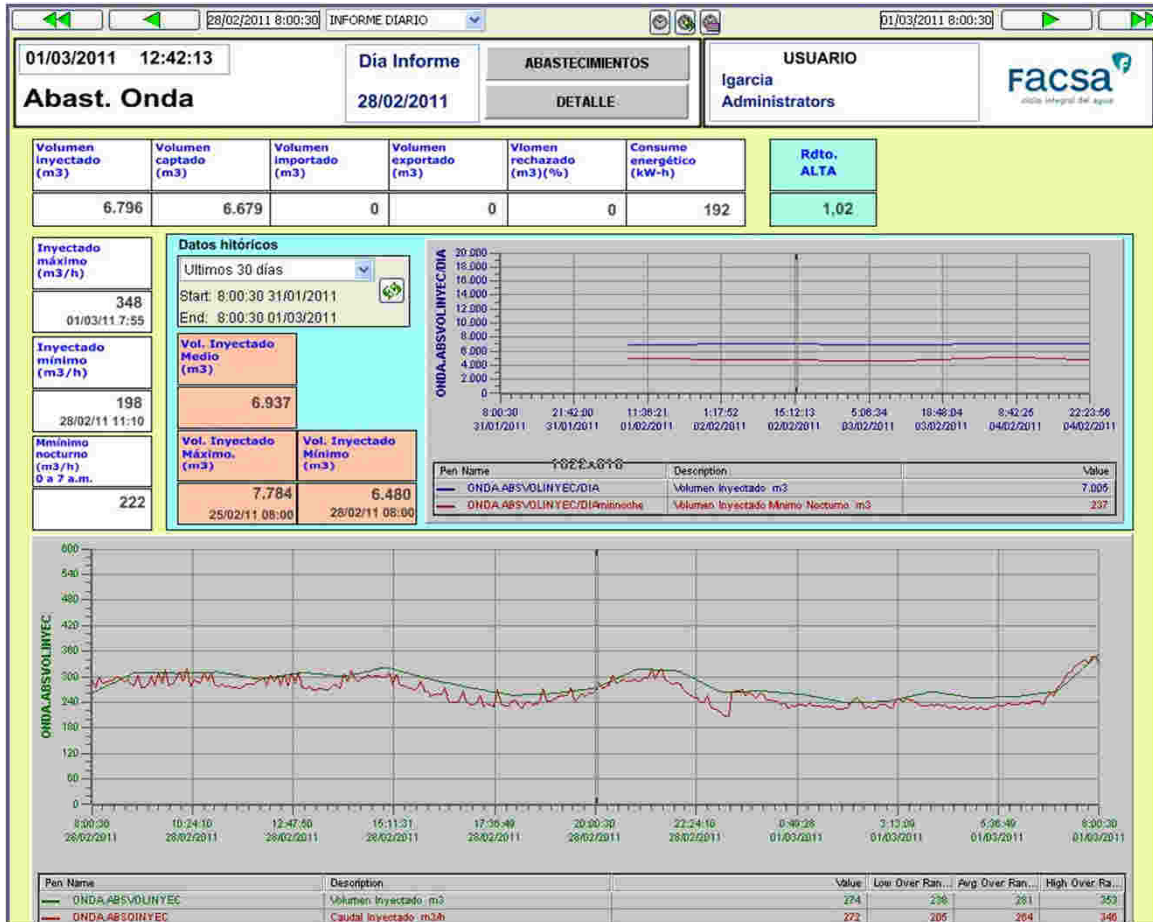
28/02/2011 8:00:30 INFORME DIARIO

01/03/2011 8:00:30

01/03/2011 12:42:13

Abast. Onda

Dia Informe

28/02/2011

ABASTECIMIENTOS

DETALLE

USUARIO

lgarcia

Administrators

Facsa

ciclo integral del agua

| Volumen inyectado (m3) | Volumen captado (m3) | Volumen importado (m3) | Volumen exportado (m3) | Vlomen rechazado (m3)(%) | Consumo energético (kW-h) |
|---|---|---|---|---|---|
| 6.796 | 6.679 | 0 | 0 | 0 | 192 |

Rdto. ALTA

1,02

Inyectado máximo (m3/h)

348

01/03/11 7:55

Inyectado mínimo (m3/h)

198

28/02/11 11:10

Mmínimo nocturno (m3/h) 0 a 7 a.m.

222

Datos hitóricos

Ultimos 30 días

Start: 8:00:30 31/01/2011

End: 8:00:30 01/03/2011

Vol. Inyectado Medio (m3)

6.937

Vol. Inyectado Máximo. (m3)

7.784

25/02/11 08:00

Vol. Inyectado Mínimo (m3)

6.480

28/02/11 08:00

ONDA.ABSVOLINYEC/DIA

20.000 18.000 16.000 14.000 12.000 10.000 8.000 6.000 4.000 2.000 0

8:00:30 31/01/2011 | 21:42:00 31/01/2011 | 11:36:21 01/02/2011 | 1:17:52 02/02/2011 | 15:12:13 02/02/2011 | 5:06:34 03/02/2011 | 18:48:04 03/02/2011 | 8:42:25 04/02/2011 | 22:23:56 04/02/2011

| Pen Name | Description | Value |
|---|---|---|
| ONDA.ABSVOLINYEC/DIA | Volumen Inyectado m3 | 7.005 |
| ONDA.ABSVOLINYEC/DIAminnoche | Volumen Inyectado Minimo Nocturno m3 | 237 |

ONDA.ABSVOLINYEC

600 540 480 420 360 300 240 180 120 60 0

8:00:30 28/02/2011 | 10:24:10 28/02/2011 | 12:47:50 28/02/2011 | 15:11:31 28/02/2011 | 17:35:49 28/02/2011 | 20:00:30 28/02/2011 | 22:24:10 28/02/2011 | 0:49:28 01/03/2011 | 3:13:09 01/03/2011 | 5:36:49 01/03/2011 | 8:00:30 01/03/2011

| Pen Name | Description | Value | Low Over Ran... | Avg Over Ran... | High Over Ra... |
|---|---|---|---|---|---|
| ONDA.ABSVOLINYEC | Volumen Inyectado m3 | 274 | 238 | 281 | 353 |
| ONDA.ABSOINYEC | Caudal Inyectado m3/h | 272 | 205 | 264 | 346 |